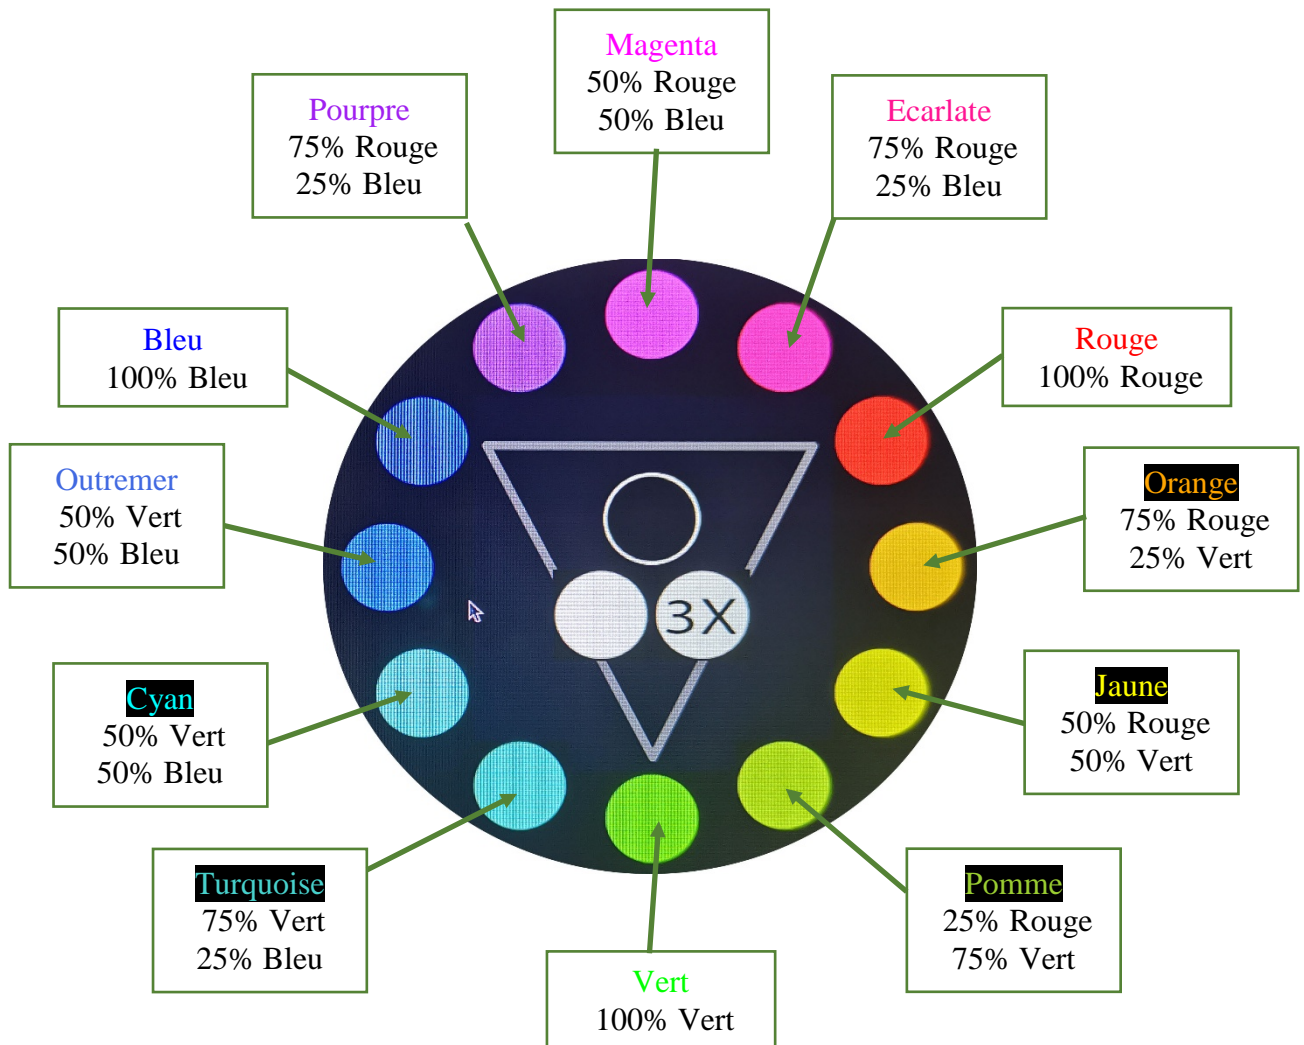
Magenta
50% Rouge
50% Bleu

Pourpre
75% Rouge
25% Bleu

Ecarlate
75% Rouge
25% Bleu

Bleu
100% Bleu

Rouge
100% Rouge

Outremer
50% Vert
50% Bleu

Orange
75% Rouge
25% Vert

3X

Cyan
50% Vert
50% Bleu

Jaune
50% Rouge
50% Vert

Turquoise
75% Vert
25% Bleu

Pomme
25% Rouge
75% Vert

Vert
100% Vert